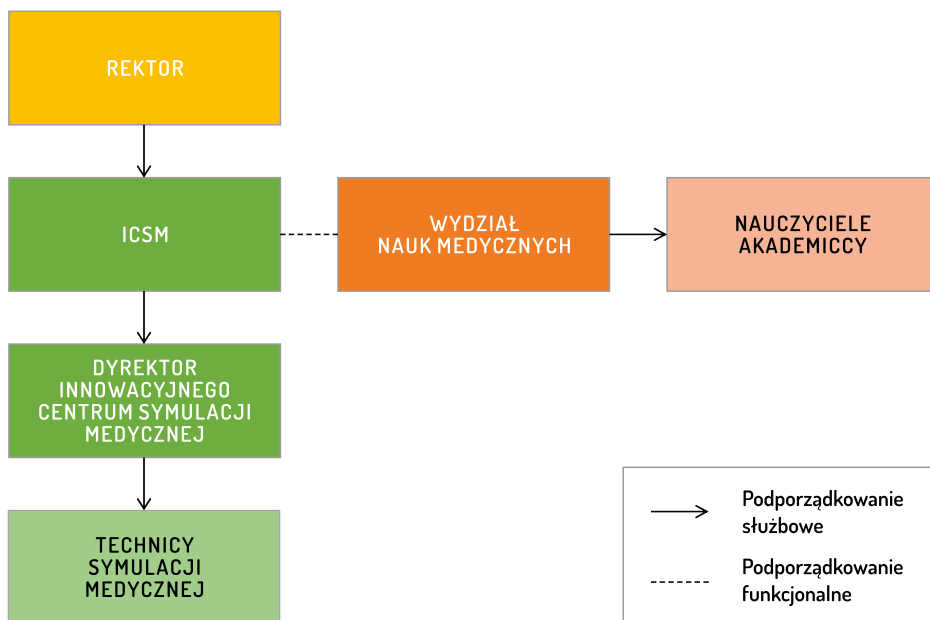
REKTOR

ICSM

WYDZIAŁ NAUK MEDYCZNYCH

NAUCZYCIELE AKADEMICCY

DYREKTOR INNOWACYJNEGO CENTRUM SYMULACJI MEDYCZNEJ

TECHNICY SYMULACJI MEDYCZNEJ

Podporządkowanie służbowe

Podporządkowanie funkcjonalne